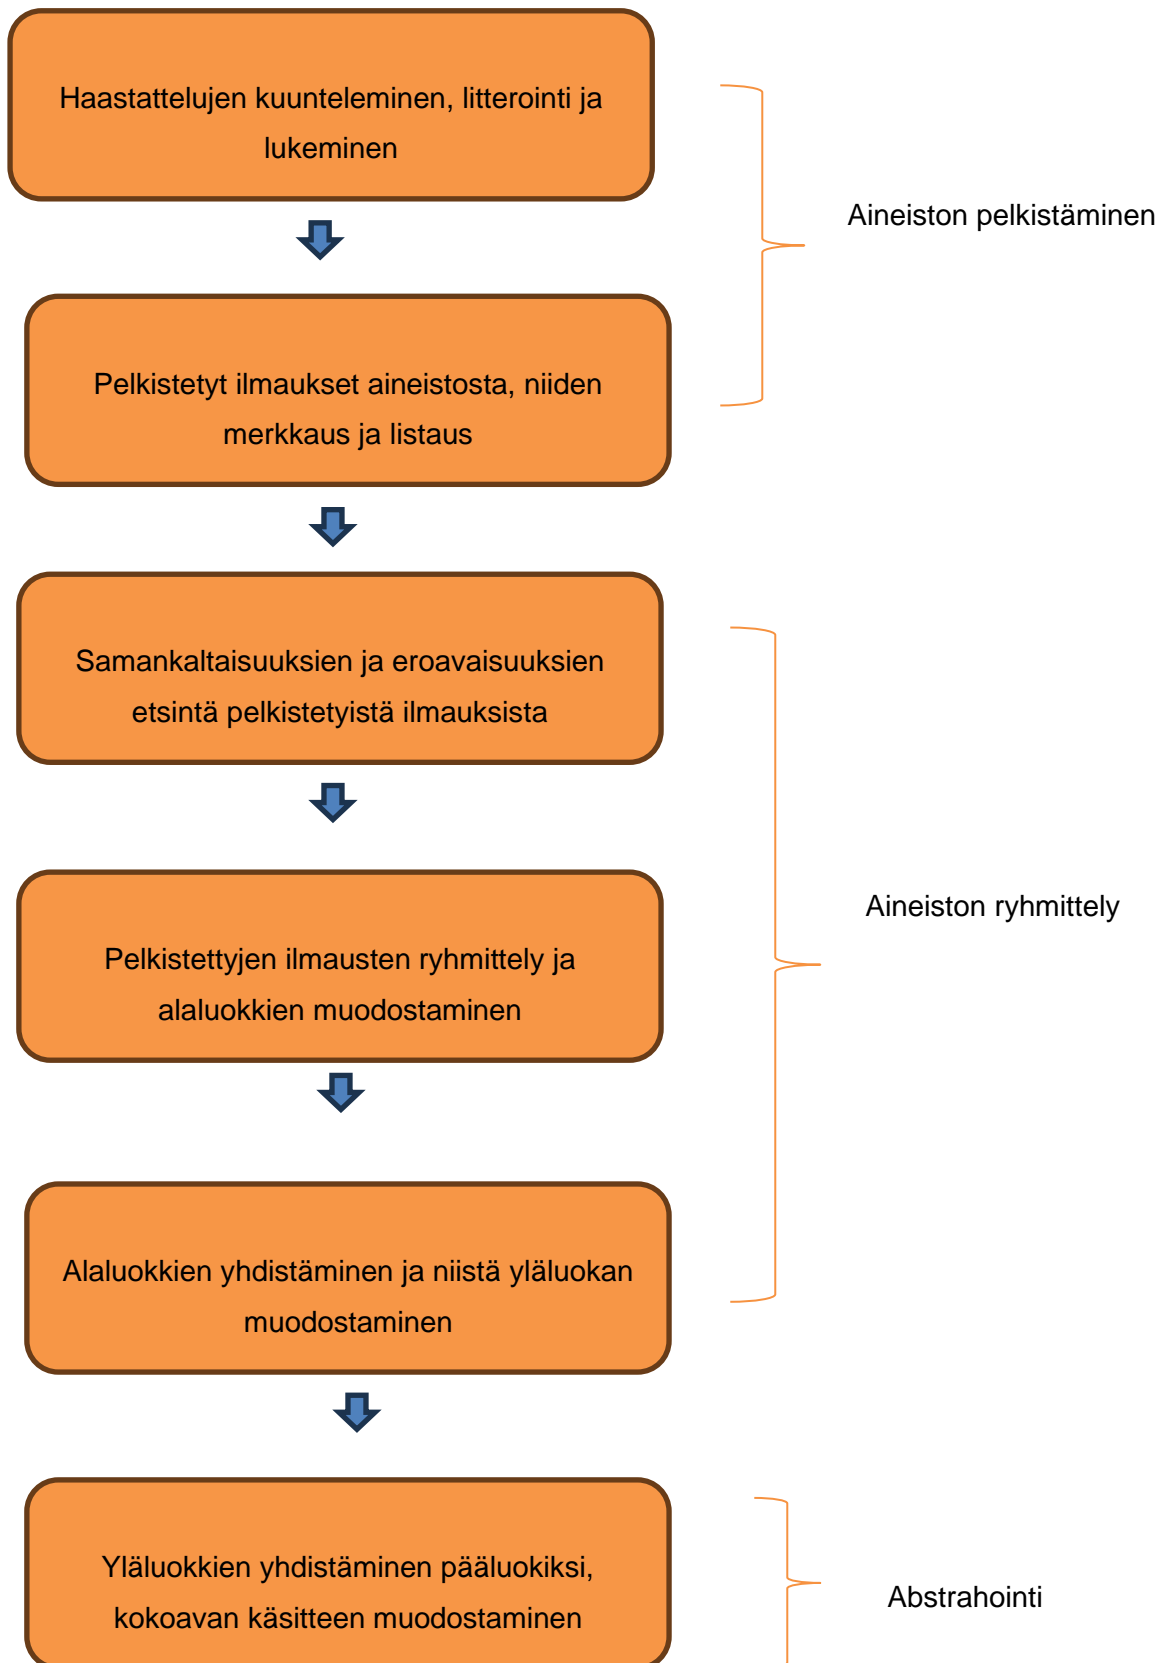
Haastattelujen kuunteleminen, litterointi ja lukeminen

Aineiston pelkistäminen

Pelkistetyt ilmaukset aineistosta, niiden merkkaus ja listaus

Samankaltaisuuksien ja eroavaisuuksien etsintä pelkistetyistä ilmauksista

Aineiston ryhmittely

Pelkistettyjen ilmausten ryhmittely ja alaluokkien muodostaminen

Alaluokkien yhdistäminen ja niistä yläluokan muodostaminen

Yläluokkien yhdistäminen pääluokiksi, kokoavan käsitteen muodostaminen

Abstrahointi